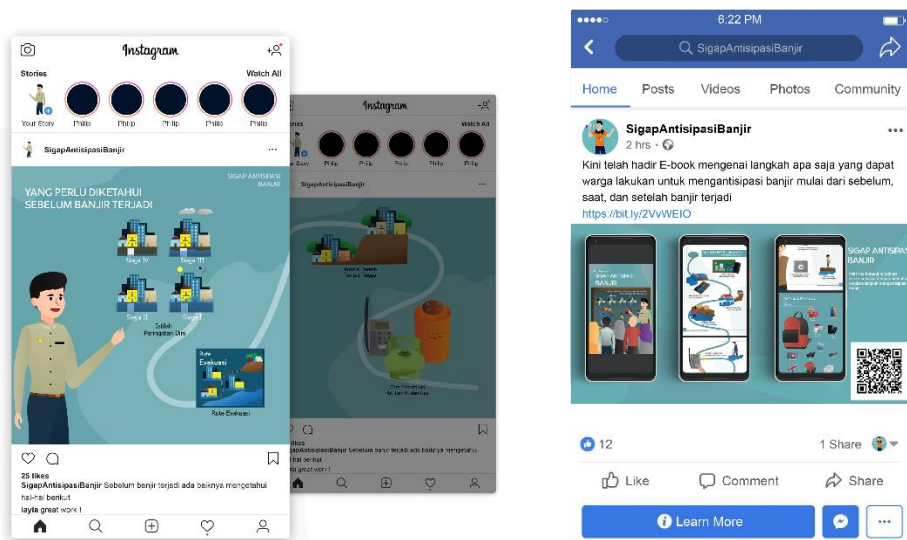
Instagram

Stories

Watch All

Your Story

Philip

Philip

Philip

Philip

Philip

SigapAntisipasiBanjir

YANG PERLU DIKETAHUI SEBELUM BANJIR TERJADI

SIGAP ANTISIPASI BANJIR

Siaga IV

Siaga III

Siaga II

Siaga I

Sistem Peringatan Dini

Rute Evakuasi

Rute Evakuasi

25 likes

SigapAntisipasiBanjir Sebelum banjir terjadi ada baiknya mengetahui hal-hal berikut

layla great work !

Instagram

Stories

Watch All

Story

Philip

Philip

Philip

Philip

Philip

SigapAntisipasiBanjir

likes

SigapAntisipasiBanjir Sebelum banjir terjadi ada baiknya mengetahui hal berikut

great work !

6:22 PM

SigapAntisipasiBanjir

Home

Posts

Videos

Photos

Community

SigapAntisipasiBanjir

2 hrs ·

Kini telah hadir E-book mengenai langkah apa saja yang dapat warga lakukan untuk mengantisipasi banjir mulai dari sebelum, saat, dan setelah banjir terjadi

https://bit.ly/2VvWElO

SIGAP ANTISIPASI BANJIR

12

1 Share

Like

Comment

Share

Learn More